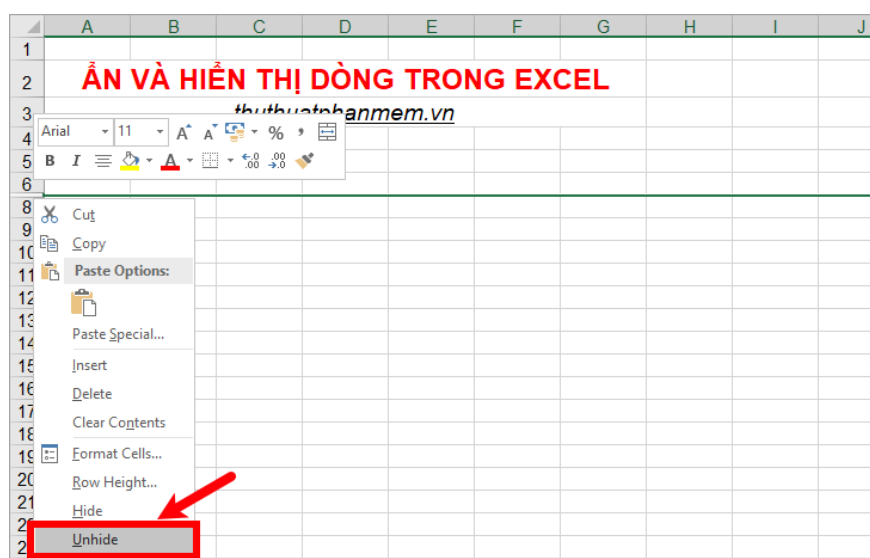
A B C D E F G H I J

1
2 ẨN VÀ HIỂN THỊ DÒNG TRONG EXCEL
3 thuthuatphanmem.vn
4
5
6
8
9
10
11
12
13
14
15
16
17
18
19
20
21
22
2

Arial 11 A A % ,
B I A .00 .0

Cut
Copy
Paste Options:
Paste Special...
Insert
Delete
Clear Contents
Format Cells...
Row Height...
Hide
Unhide